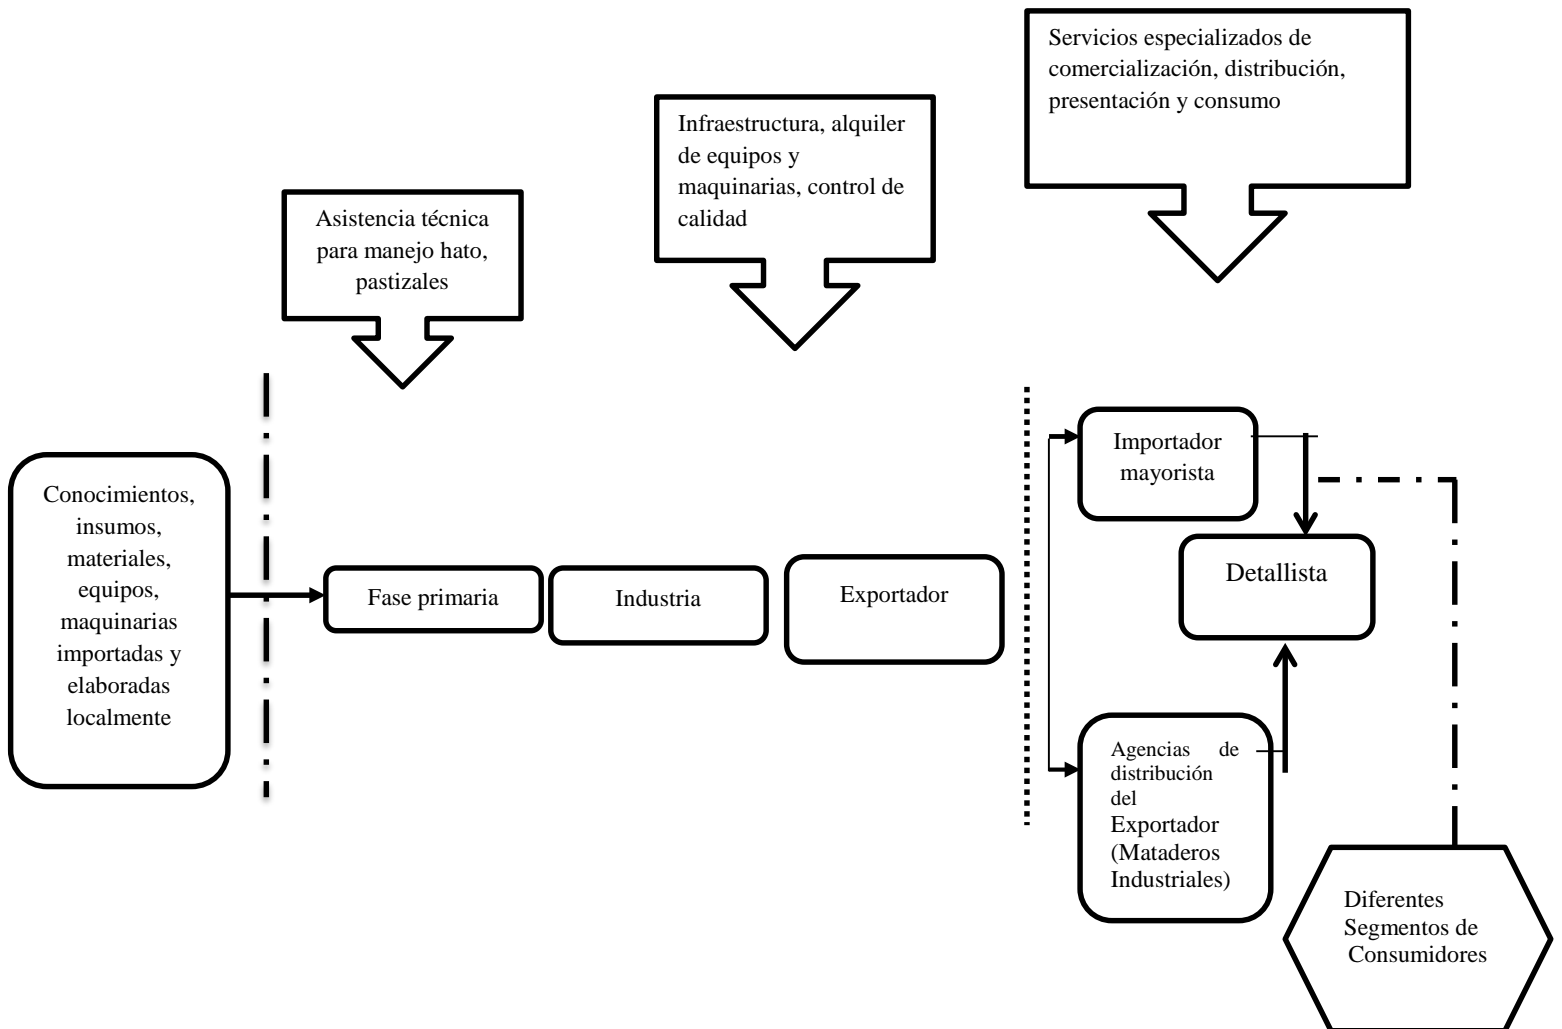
Servicios especializados de comercialización, distribución, presentación y consumo

Infraestructura, alquiler de equipos y maquinarias, control de calidad

Asistencia técnica para manejo hato, pastizales

Conocimientos, insumos, materiales, equipos, maquinarias importadas y elaboradas localmente

Fase primaria

Industria

Exportador

Importador mayorista

Detallista

Agencias de distribución del Exportador (Mataderos Industriales)

Diferentes Segmentos de Consumidores